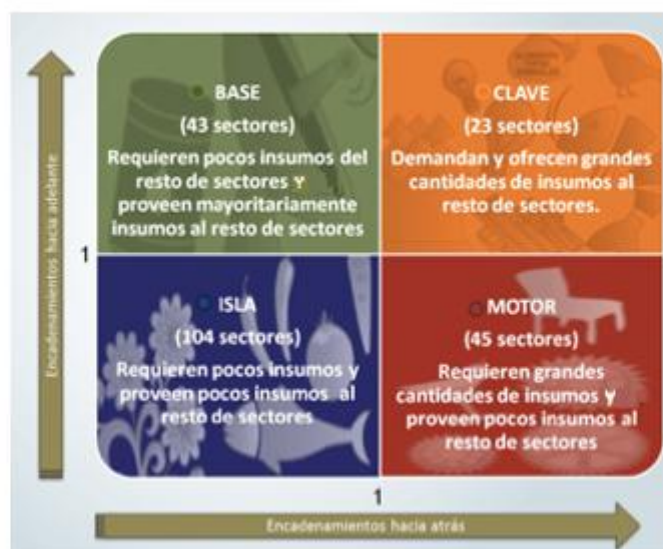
Encadenamientos hacia adelante

1

BASE
(43 sectores)
Requieren pocos insumos del resto de sectores y proveen mayoritariamente insumos al resto de sectores

CLAVE
(23 sectores)
Demandan y ofrecen grandes cantidades de insumos al resto de sectores.

ISLA
(104 sectores)
Requieren pocos insumos y proveen pocos insumos al resto de sectores

MOTOR
(45 sectores)
Requieren grandes cantidades de insumos y proveen pocos insumos al resto de sectores

1

Encadenamientos hacia atrás